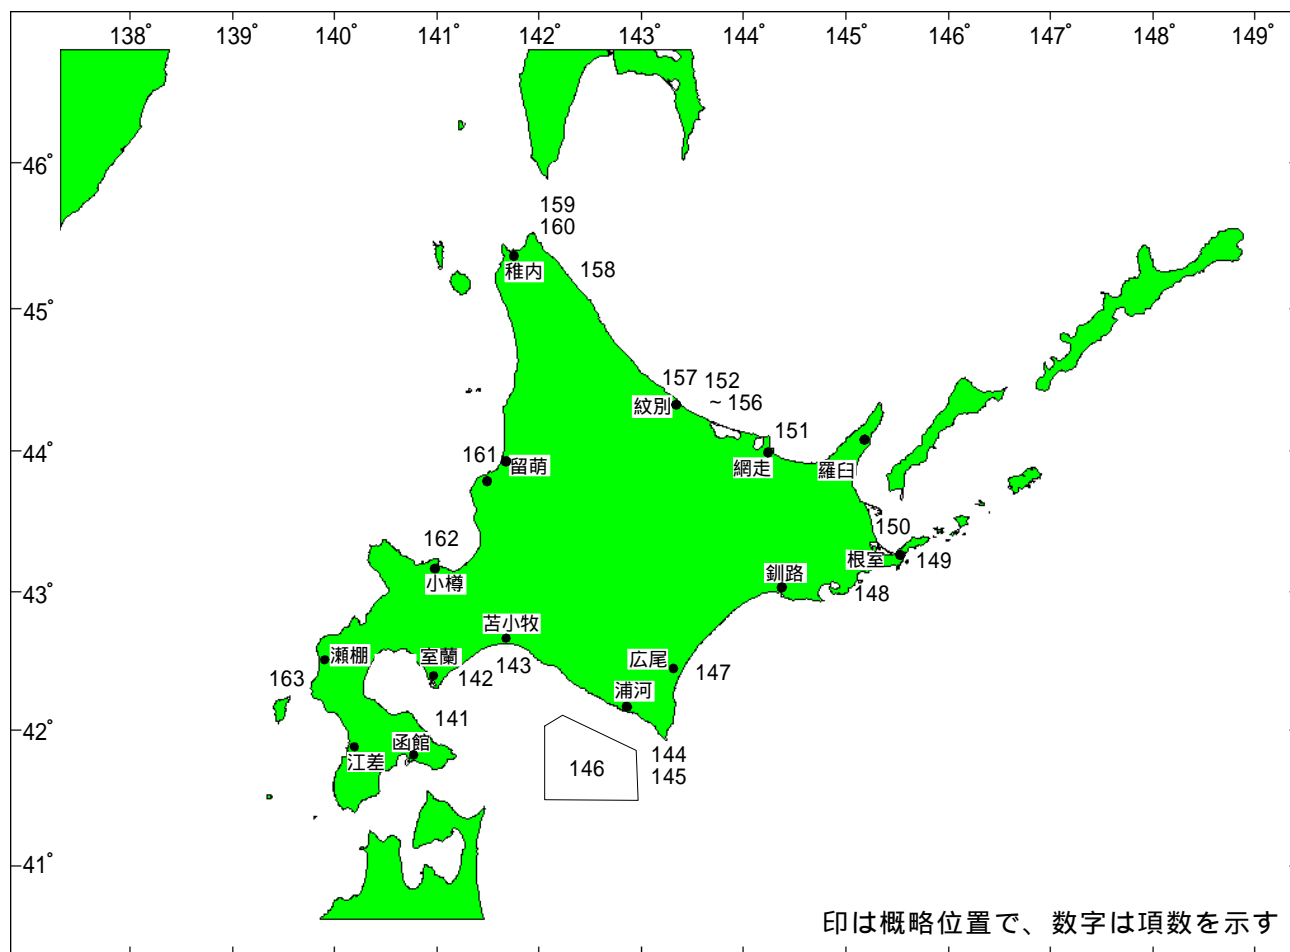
138° 139° 140° 141° 142° 143° 144° 145° 146° 147° 148° 149°

46°
45°
44°
43°
42°
41°

159
160
稚内
158
157
152
~156
紋別
151
網走
羅臼
161
留萌
150
162
根室
149
小樽
釧路
148
苫小牧
瀬棚
室蘭
広尾
147
163
142
143
浦河
141
函館
144
145
江差
146

印は概略位置で、数字は項数を示す